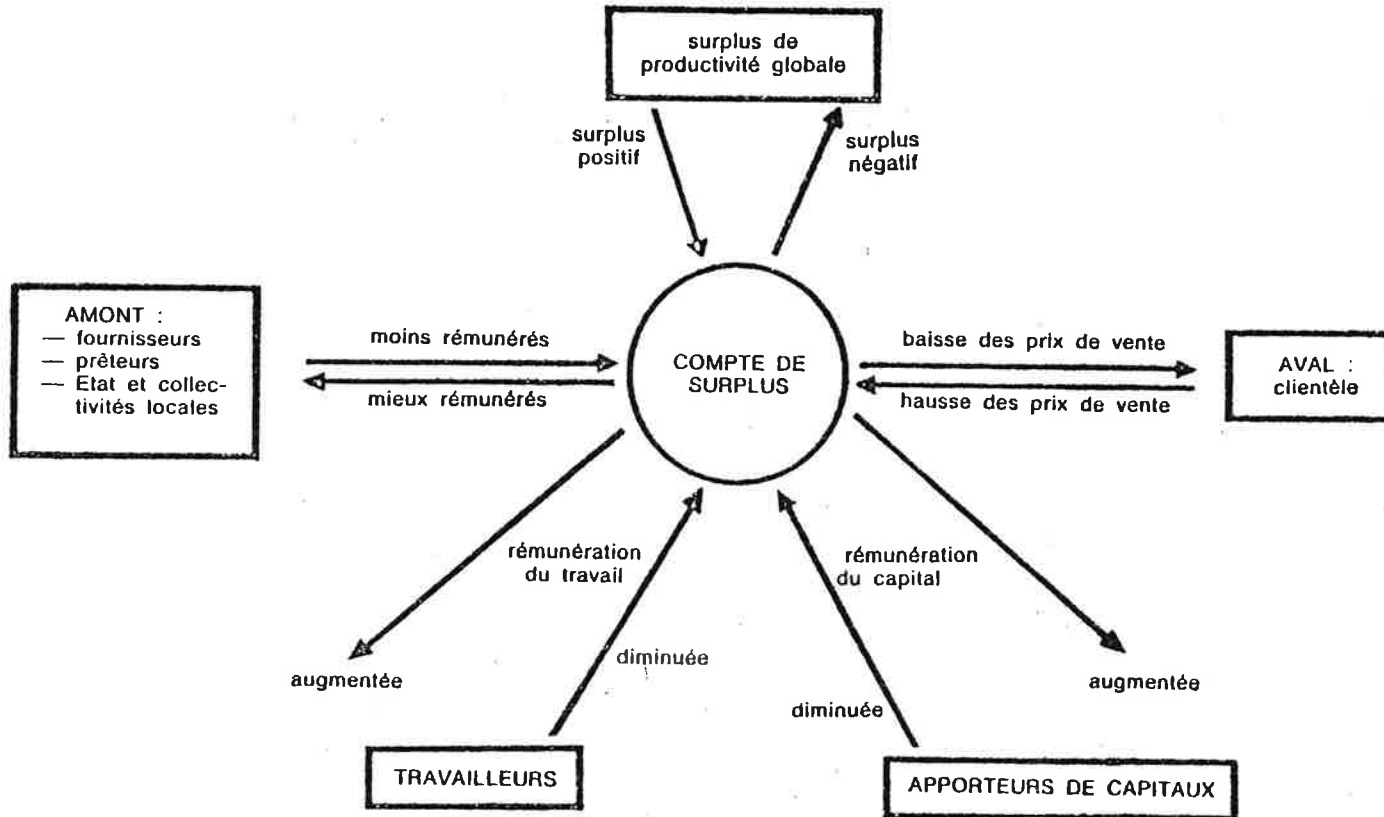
surplus de productivité globale

surplus positif

surplus négatif

AMONT :
— fournisseurs
— prêteurs
— Etat et collectivités locales

moins rémunérés

mieux rémunérés

COMPTE DE SURPLUS

baisse des prix de vente

hausse des prix de vente

AVAL : clientèle

rémunération du travail

rémunération du capital

augmentée

diminuée

diminuée

augmentée

TRAVAILLEURS

APPORTEURS DE CAPITAUX